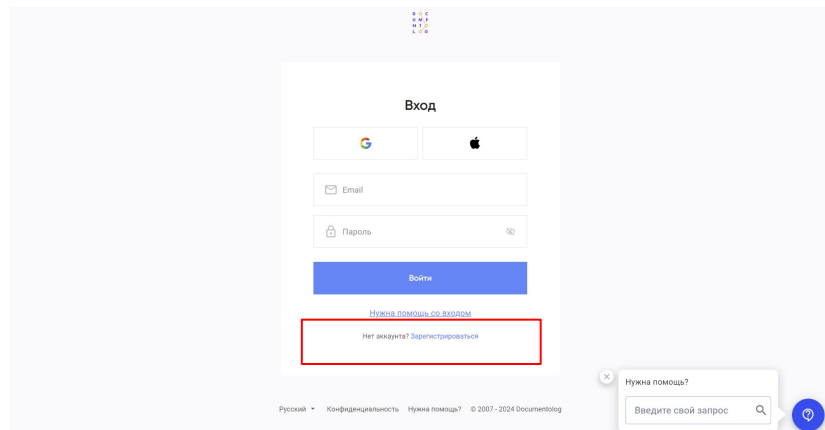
D O C
U M E
N T O
L O G

Вход

G

Email

Пароль

Войти

Нужна помощь со входом

Нет аккаунта? Зарегистрироваться

Нужна помощь?

Введите свой запрос

Русский Конфиденциальность Нужна помощь? © 2007 - 2024 Documentolog